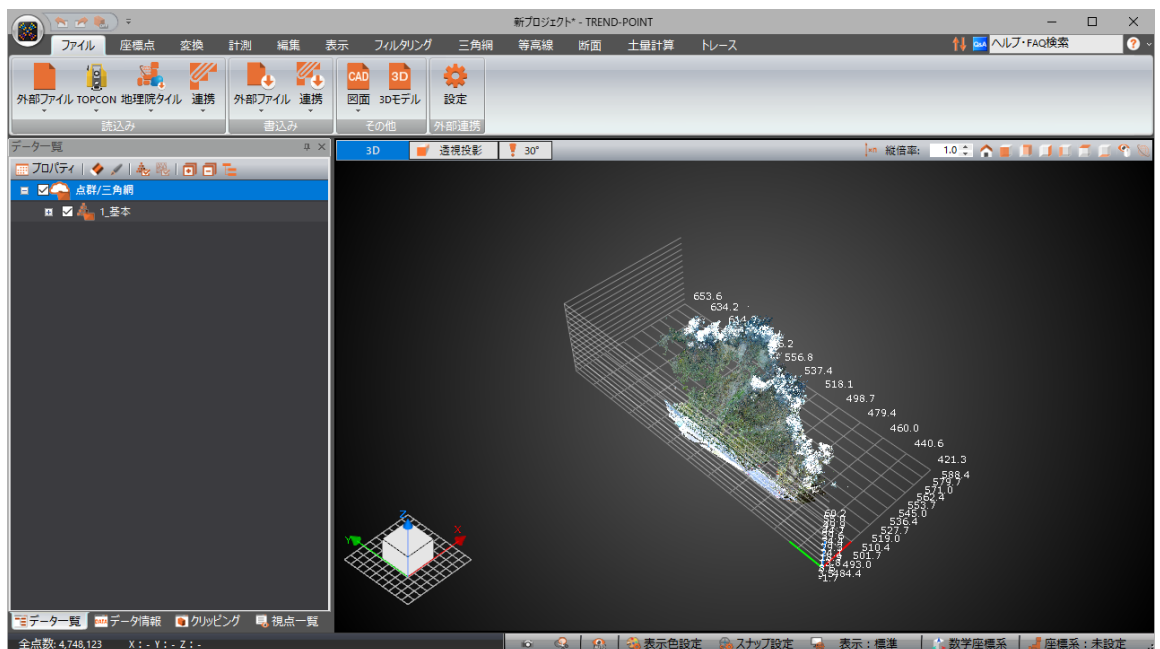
新プロジェクト* - TREND-POINT

ファイル 座標点 変換 計測 編集 表示 フィルタリング 三角網 等高線 断面 土量計算 トレース

ヘルプ・FAQ検索

外部ファイル TOPCON 地理院タイル 連携
読込み
外部ファイル 連携
書込み
CAD 3D
図面 3Dモデル
その他
設定
外部連携

データ一覧
プロパティ
点群/三角網
1_基本

3D 透視投影 30°
縦倍率: 1.0

653.6
634.2
614.7
.2
556.8
537.4
518.1
498.7
479.4
460.0
440.6
421.3
588.4
579.7
571.0
562.4
553.7
545.0
536.4
527.7
519.0
510.4
501.7
493.0
484.4
60.2

Z
Y
X

データ一覧 データ情報 クリッピング 視点一覧

全点数: 4,748,123 X : - Y : - Z : -

表示色設定 スナップ設定 表示：標準 数学座標系 座標系：未設定